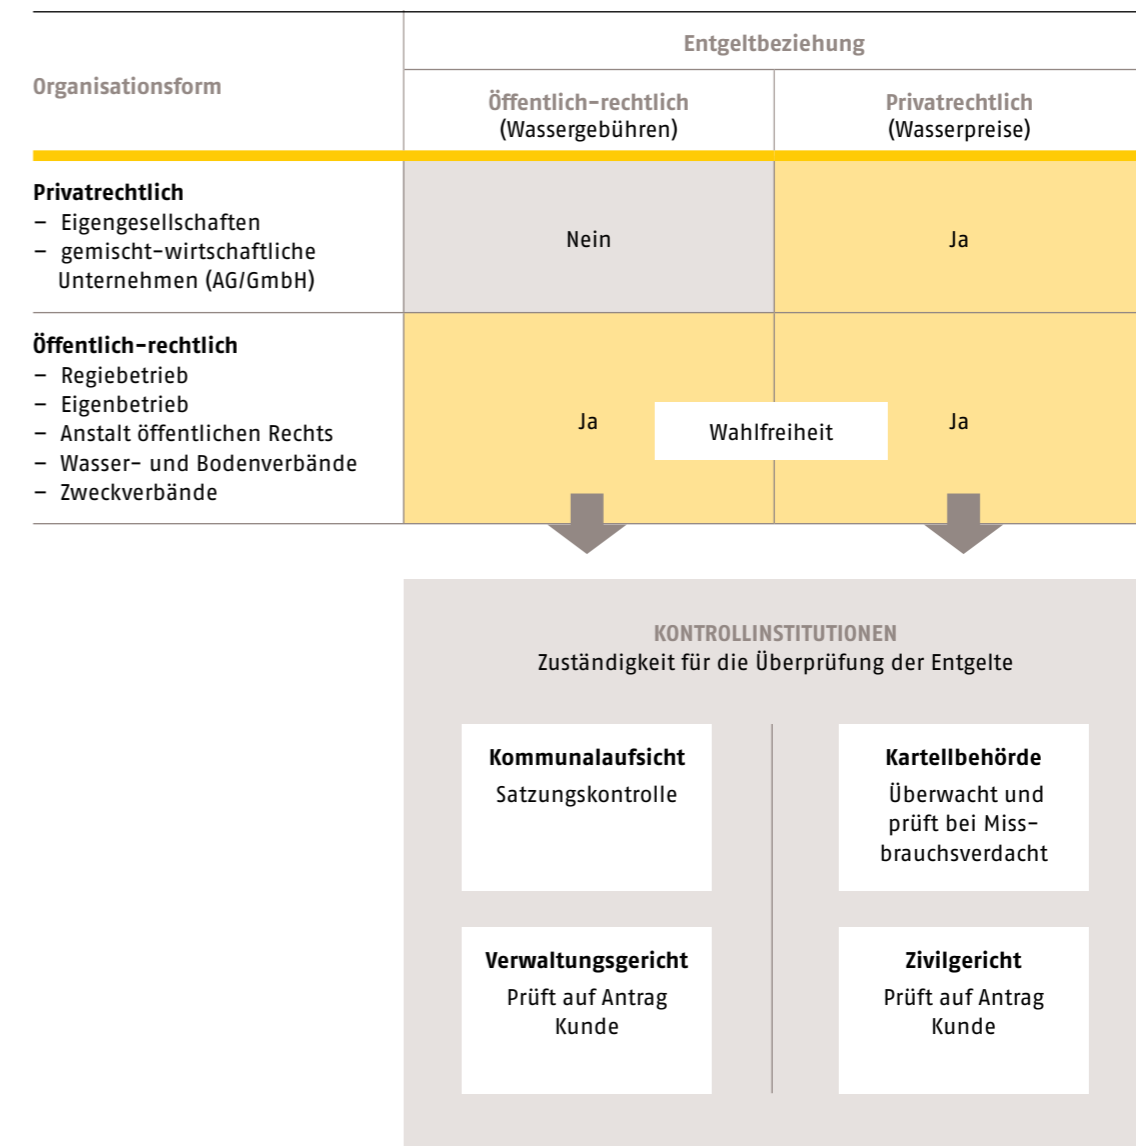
| Organisationsform | Entgeltbeziehung: Öffentlich-rechtlich (Wassergebühren) | Entgeltbeziehung: Privatrechtlich (Wasserpreise) |
|---|---|---|
| **Privatrechtlich** – Eigengesellschaften – gemischt-wirtschaftliche Unternehmen (AG/GmbH) | Nein | Ja |
| **Öffentlich-rechtlich** – Regiebetrieb – Eigenbetrieb – Anstalt öffentlichen Rechts – Wasser- und Bodenverbände – Zweckverbände | Ja | Ja |

Wahlfreiheit

KONTROLLINSTITUTIONEN
Zuständigkeit für die Überprüfung der Entgelte

**Kommunalaufsicht**
Satzungskontrolle

**Verwaltungsgericht**
Prüft auf Antrag Kunde

**Kartellbehörde**
Überwacht und prüft bei Missbrauchsverdacht

**Zivilgericht**
Prüft auf Antrag Kunde